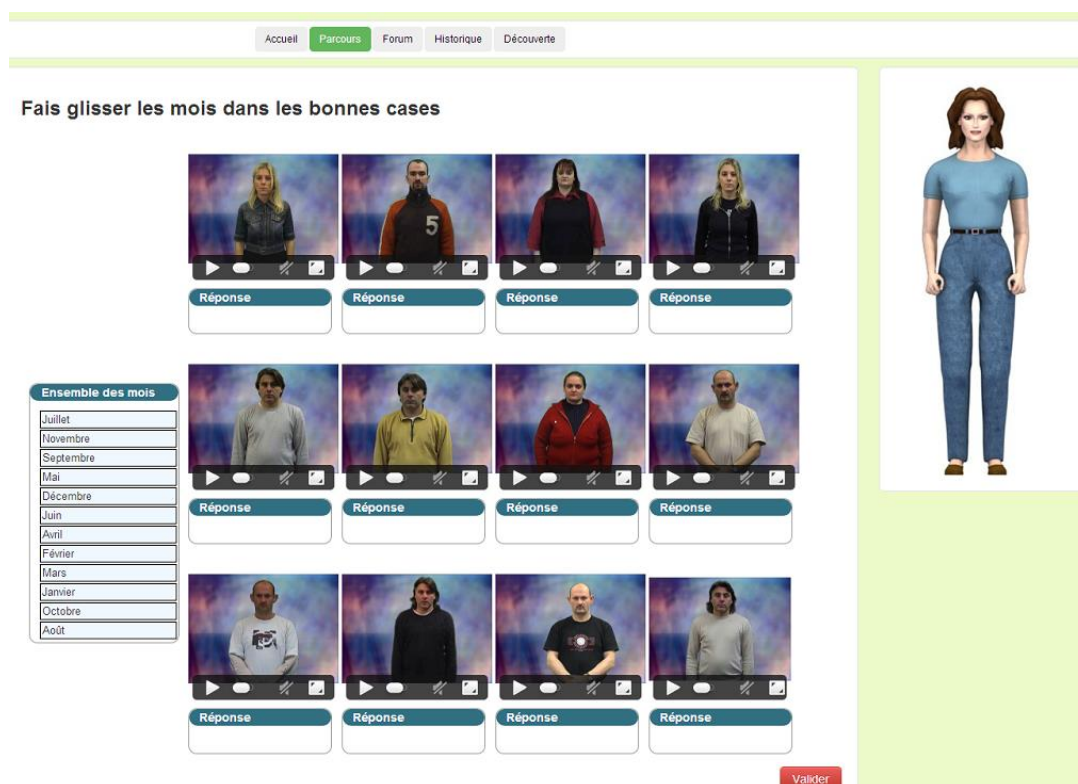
Accueil Parcours Forum Historique Découverte

Fais glisser les mois dans les bonnes cases

5

Réponse

Réponse

Réponse

Réponse

Ensemble des mois

Juillet
Novembre
Septembre
Mai
Décembre
Juin
Avril
Février
Mars
Janvier
Octobre
Août

Réponse

Réponse

Réponse

Réponse

Réponse

Réponse

Réponse

Réponse

Valider